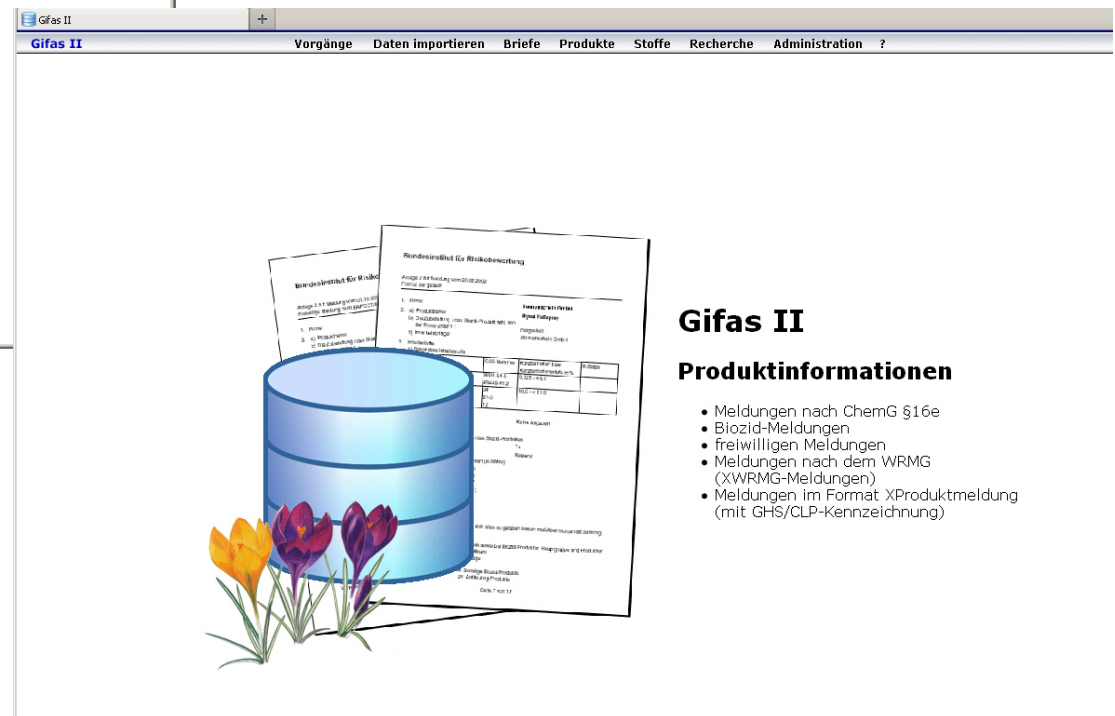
Gifas II +

Gifas II Vorgänge Daten importieren Briefe Produkte Stoffe Recherche Administration ?

Bundesinstitut für Risikobewertung

Bundesinstitut für Risiko

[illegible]

Gifas II

Produktinformationen

- Meldungen nach ChemG §16e
- Biozid-Meldungen
- freiwilligen Meldungen
- Meldungen nach dem WRMG (XWRMG-Meldungen)
- Meldungen im Format XProduktmeldung (mit GHS/CLP-Kennzeichnung)